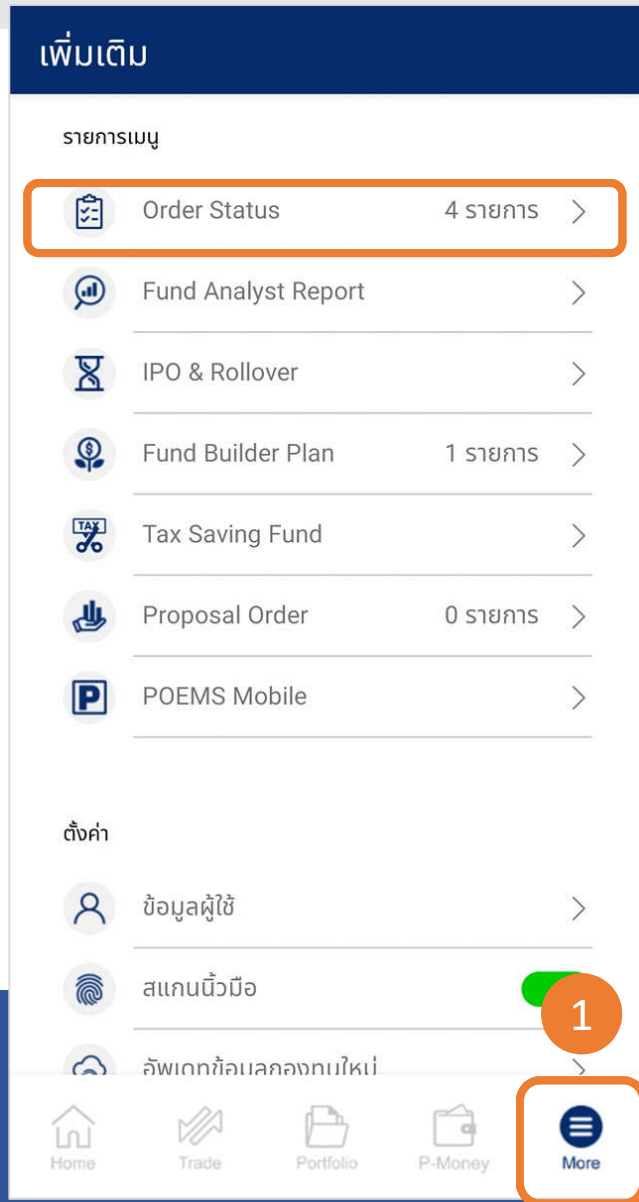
เพิ่มเติม

รายการเมนู

Order Status 4 รายการ >

Fund Analyst Report >

IPO & Rollover >

Fund Builder Plan 1 รายการ >

TAX

Tax Saving Fund >

Proposal Order 0 รายการ >

P

POEMS Mobile >

ตั้งค่า

ข้อมูลผู้ใช้ >

สแกนนิ้วมือ

1

อัพเดทข้อมูลกองทุนใหม่ >

Home

Trade

Portfolio

P-Money

More